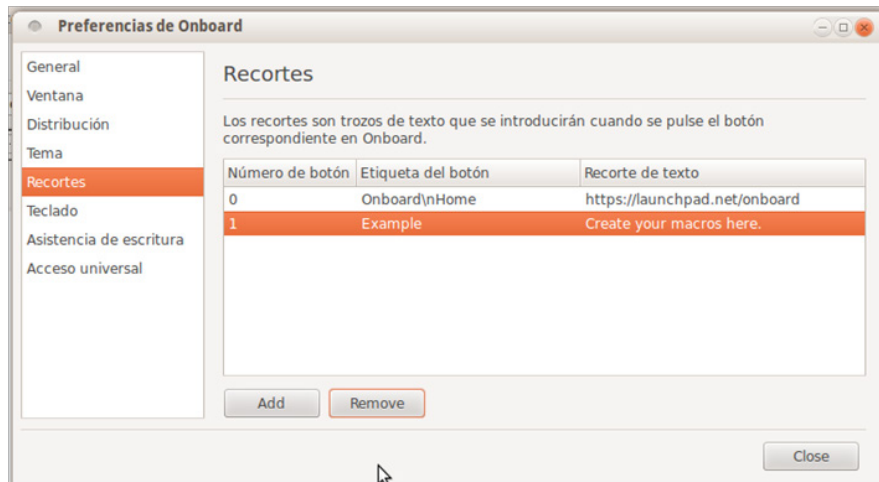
Preferencias de Onboard

General
Ventana
Distribución
Tema
Recortes
Teclado
Asistencia de escritura
Acceso universal

Recortes

Los recortes son trozos de texto que se introducirán cuando se pulse el botón correspondiente en Onboard.

| Número de botón | Etiqueta del botón | Recorte de texto |
|---|---|---|
| 0 | Onboard\nHome | https://launchpad.net/onboard |
| 1 | Example | Create your macros here. |

Add
Remove
Close